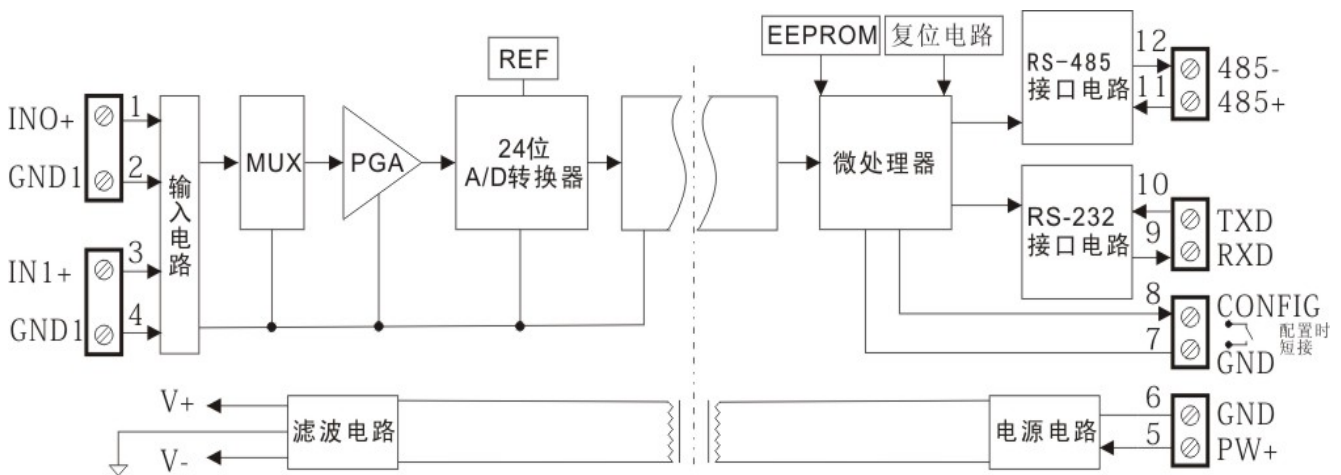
REF

EEPROM

复位电路

RS-485 接口电路

12

11

485-

485+

IN0+

GND1

IN1+

GND1

1

2

3

4

输入电路

MUX

PGA

24位 A/D转换器

微处理器

RS-232 接口电路

10

9

TXD

RXD

8

7

CONFIG

GND

配置时短接

V+

V-

滤波电路

电源电路

6

5

GND

PW+